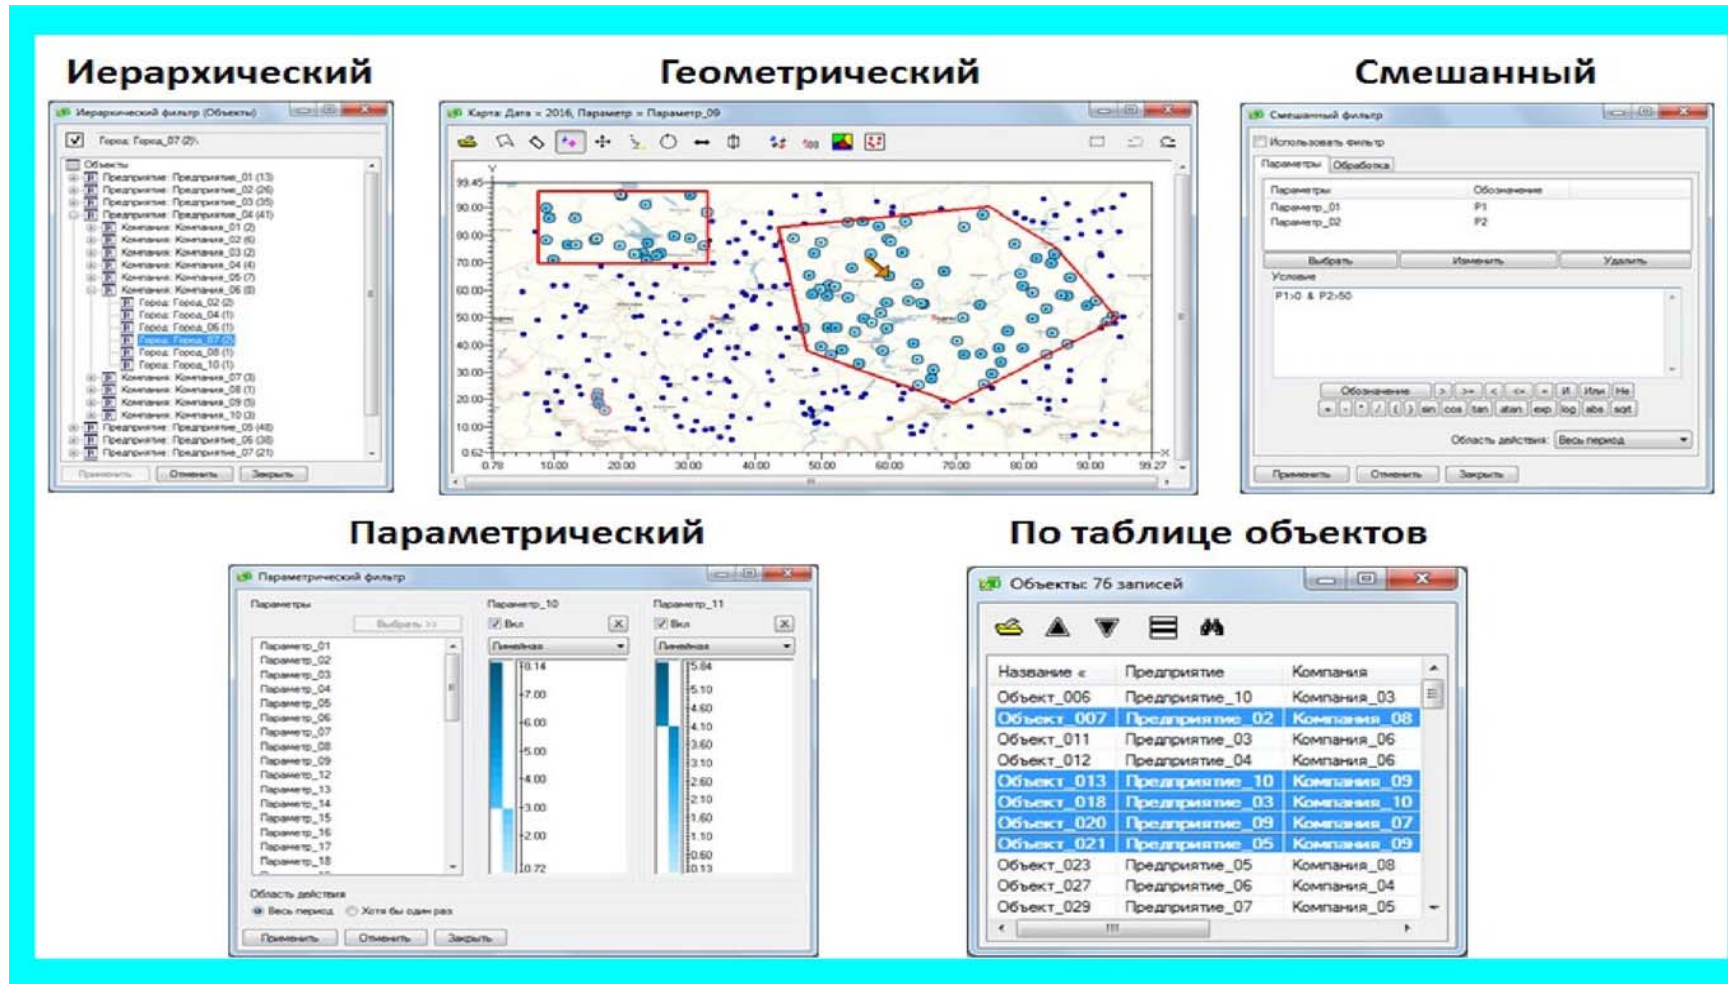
Иерархический

Иерархический фильтр (Объекты)

Город: Город_07 (2)

Объекты
Предприятие: Предприятие_01 (13)
Предприятие: Предприятие_02 (26)
Предприятие: Предприятие_03 (35)
Предприятие: Предприятие_04 (41)
Компания: Компания_01 (2)
Компания: Компания_02 (6)
Компания: Компания_03 (2)
Компания: Компания_04 (4)
Компания: Компания_05 (7)
Компания: Компания_06 (8)
Город: Город_02 (2)
Город: Город_04 (1)
Город: Город_06 (1)
Город: Город_07 (2)
Город: Город_08 (1)
Город: Город_10 (1)
Компания: Компания_07 (3)
Компания: Компания_08 (1)
Компания: Компания_09 (5)
Компания: Компания_10 (3)
Предприятие: Предприятие_05 (48)
Предприятие: Предприятие_06 (38)
Предприятие: Предприятие_07 (21)

Применить Отменить Закрыть

Геометрический

Карта: Дата = 2016, Параметр = Параметр_09

Y
99.45
90.00
80.00
70.00
60.00
50.00
40.00
30.00
20.00
10.00
0.62
0.78 10.00 20.00 30.00 40.00 50.00 60.00 70.00 80.00 90.00 99.27
X

Смешанный

Смешанный фильтр

Использовать фильтр

Параметры Обработка

| Параметры | Обозначение |
|---|---|
| Параметр_01 | P1 |
| Параметр_02 | P2 |

Выбрать Изменить Удалить

Условие

P1>0 & P2>50

Обозначение > >= < <= = И Или Не
+ - * / ( ) sin cos tan atan exp log abs sqrt

Область действия: Весь период

Применить Отменить Закрыть

Параметрический

Параметрический фильтр

Параметры

Выбрать >>

Параметр_01
Параметр_02
Параметр_03
Параметр_04
Параметр_05
Параметр_06
Параметр_07
Параметр_08
Параметр_09
Параметр_12
Параметр_13
Параметр_14
Параметр_15
Параметр_16
Параметр_17
Параметр_18

Параметр_10
Вкл
Линейная
8.14
7.00
6.00
5.00
4.00
3.00
2.00
0.72

Параметр_11
Вкл
Линейная
5.84
5.10
4.60
4.10
3.60
3.10
2.60
2.10
1.60
1.10
0.60
0.13

Область действия
Весь период Хотя бы один раз

Применить Отменить Закрыть

По таблице объектов

Объекты: 76 записей

| Название | Предприятие | Компания |
|---|---|---|
| Объект_006 | Предприятие_10 | Компания_03 |
| Объект_007 | Предприятие_02 | Компания_08 |
| Объект_011 | Предприятие_03 | Компания_06 |
| Объект_012 | Предприятие_04 | Компания_06 |
| Объект_013 | Предприятие_10 | Компания_09 |
| Объект_018 | Предприятие_03 | Компания_10 |
| Объект_020 | Предприятие_09 | Компания_07 |
| Объект_021 | Предприятие_05 | Компания_09 |
| Объект_023 | Предприятие_05 | Компания_08 |
| Объект_027 | Предприятие_06 | Компания_04 |
| Объект_029 | Предприятие_07 | Компания_05 |